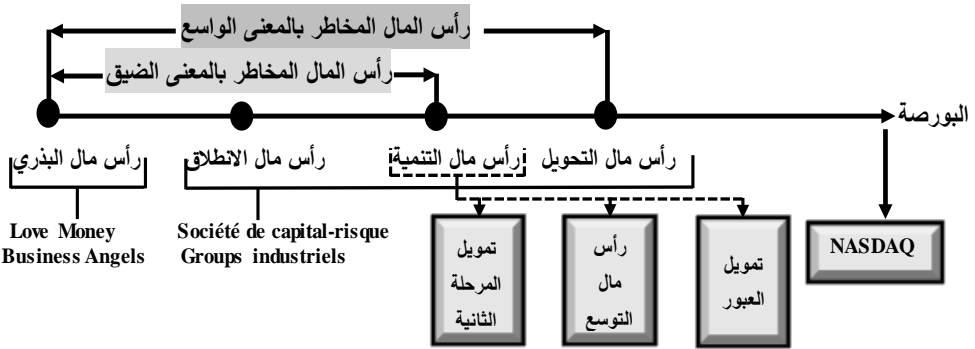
رأس المال المخاطر بالمعنى الواسع

رأس المال المخاطر بالمعنى الضيق

البورصة

رأس مال البذري

رأس مال الانطلاق

رأس مال التنمية

رأس مال التحويل

Love Money
Business Angels

Société de capital-risque
Groups industriels

تمويل المرحلة الثانية

رأس مال التوسع

تمويل العبور

NASDAQ